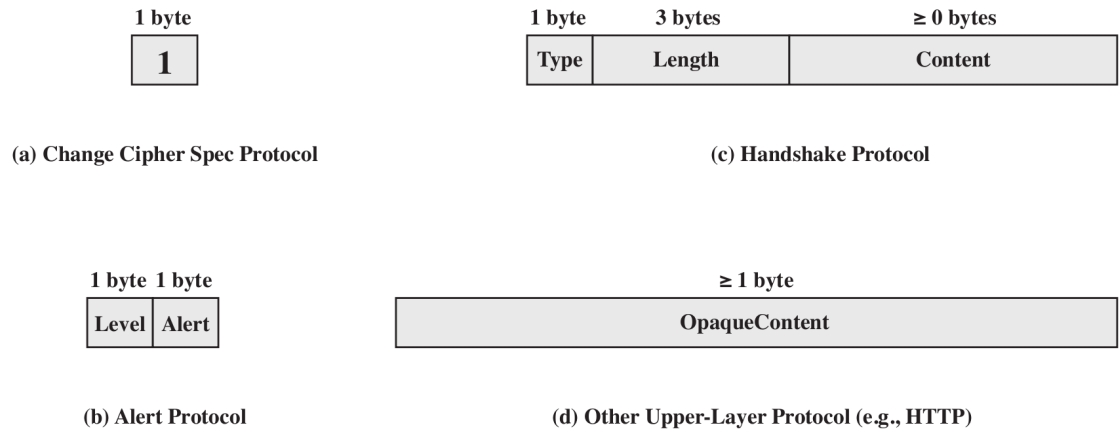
1 byte

1

(a) Change Cipher Spec Protocol

1 byte 3 bytes $\geq 0$ bytes

Type Length Content

(c) Handshake Protocol

1 byte 1 byte

Level Alert

(b) Alert Protocol

$\geq 1$ byte

OpaqueContent

(d) Other Upper-Layer Protocol (e.g., HTTP)